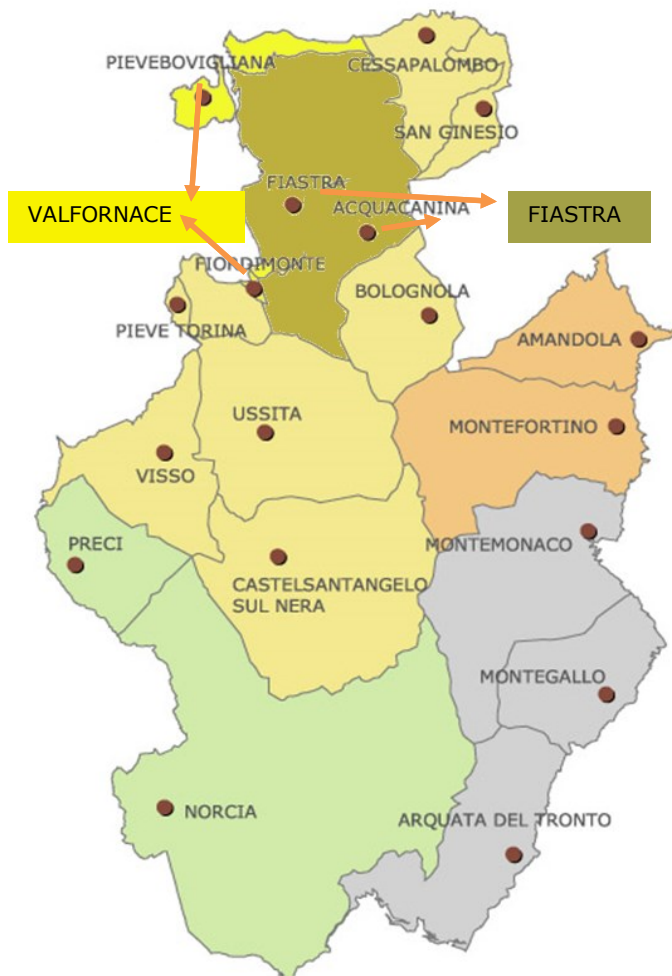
PIEVEBOVIGLIANA
CESSAPALOMBO
SAN GINESIO
VALFORNACE
FIASTRA
ACQUACANINA
FIASTRA
FIORDIMONTE
BOLOGNOLA
PIEVE TORINA
AMANDOLA
USSITA
MONTEFORTINO
VISSO
PRECI
MONTEMONACO
CASTELSANTANGELO SUL NERA
MONTEGALLO
NORCIA
ARQUATA DEL TRONTO